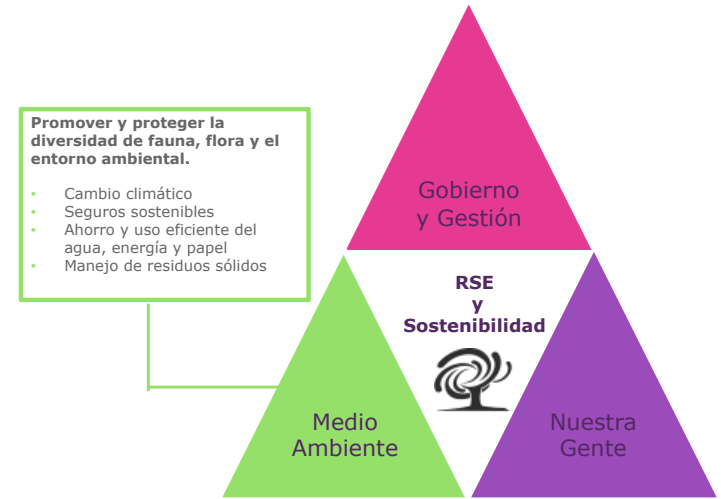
Promover y proteger la diversidad de fauna, flora y el entorno ambiental.

- Cambio climático
- Seguros sostenibles
- Ahorro y uso eficiente del agua, energía y papel
- Manejo de residuos sólidos

Gobierno y Gestión

RSE y Sostenibilidad

Medio Ambiente

Nuestra Gente